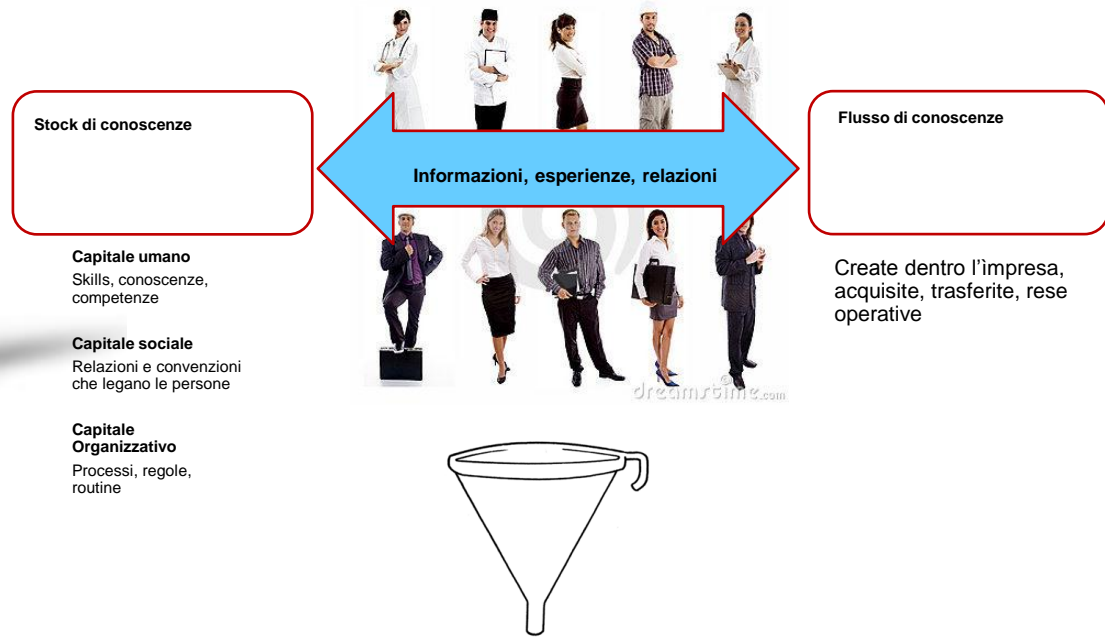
Stock di conoscenze

Informazioni, esperienze, relazioni

Flusso di conoscenze

Capitale umano
Skills, conoscenze, competenze

Capitale sociale
Relazioni e convenzioni che legano le persone

Capitale Organizzativo
Processi, regole, routine

Create dentro l'ìmpresa, acquisite, trasferite, rese operative

dreamstime.com